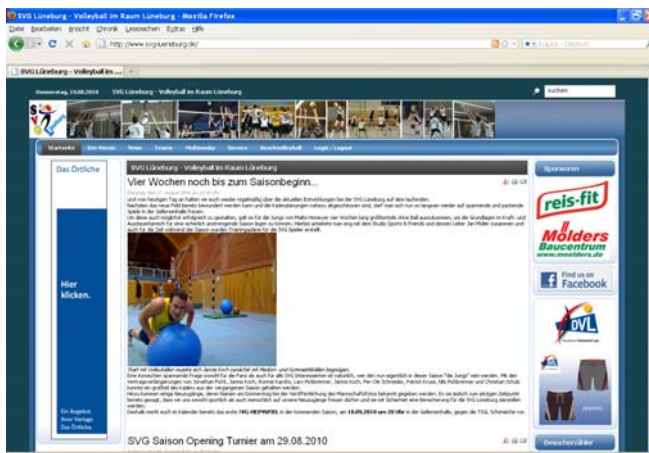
SVG Lüneburg - Volleyball im Raum Lüneburg - Mozilla Firefox

Datei Bearbeiten Ansicht Chronik Lesezeichen Extras Hilfe

http://www.svg-lueneburg.de/

SVG Lüneburg - Volleyball im ...

Donnerstag, 19.08.2010 SVG Lüneburg - Volleyball im Raum Lüneburg

suchen

Startseite Der Verein News Teams Multimedia Service Beachvolleyball Login / Logout

SVG Lüneburg - Volleyball im Raum Lüneburg

Das Örtliche

Hier klicken.

Vier Wochen noch bis zum Saisonbeginn...

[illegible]

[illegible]

SVG Saison Opening Turnier am 29.08.2010

Sponsoren

reis-fit

Mölders Baucentrum www.moelders.de

Find us on Facebook

DVL

Besucherzähler